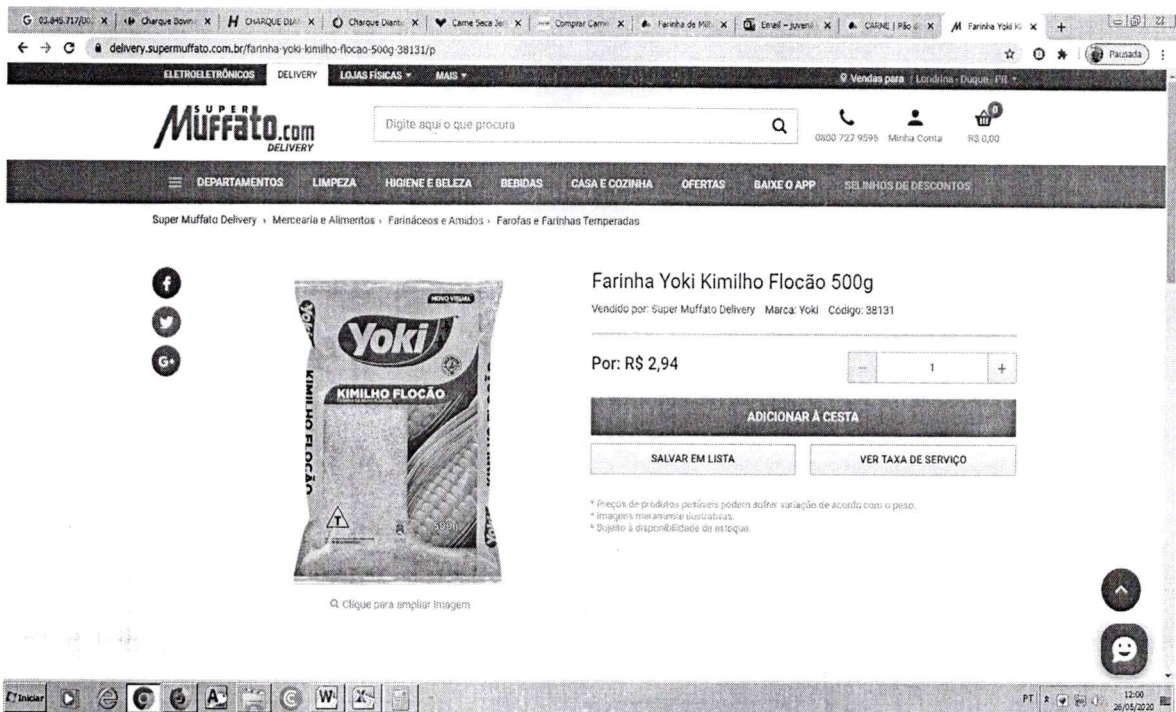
G 03.845.717/00 × | Charque Bovin × | H CHARQUE DIA × | Charque Diant × | Carne Seca Jer × | Comprar Carne × | Farinha de Mil × | Email – Juvenil × | CARNE | Pão d × | M Farinha Yoki Ki × | +

delivery.supermuffato.com.br/farinha-yoki-kimilho-flocao-500g-38131/p

Pausada

ELETROELETRÔNICOS DELIVERY LOJAS FÍSICAS MAIS

Vendas para Londrina - Duque - PR

SUPER Muffato.com DELIVERY

Digite aqui o que procura

0800 727 9596 Minha Conta R$ 0,00

0

DEPARTAMENTOS LIMPEZA HIGIENE E BELEZA BEBIDAS CASA E COZINHA OFERTAS BAIXE O APP SELINHOS DE DESCONTOS

Super Muffato Delivery › Mercearia e Alimentos › Farináceos e Amidos › Farofas e Farinhas Temperadas

NOVO VISUAL
Yoki
KIMILHO FLOCÃO
KIMILHO FLOCÃO
500g

Q Clique para ampliar Imagem

Farinha Yoki Kimilho Flocão 500g

Vendido por: Super Muffato Delivery Marca: Yoki Código: 38131

Por: R$ 2,94

− 1 +

ADICIONAR À CESTA

SALVAR EM LISTA

VER TAXA DE SERVIÇO

* Preços de produtos pesáveis podem sofrer variação de acordo com o peso.
* Imagens meramente ilustrativas.
* Sujeito à disponibilidade de estoque.

Iniciar

PT 12:00 26/05/2020